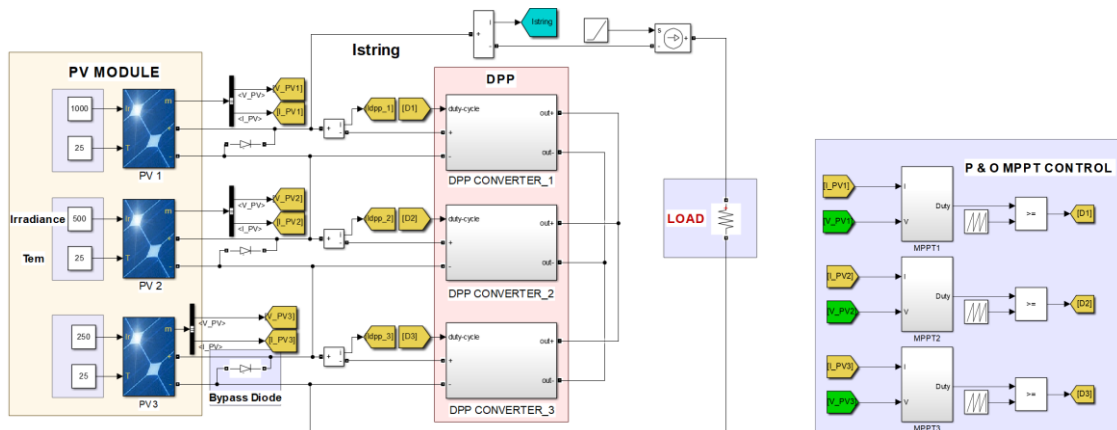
PV MODULE

1000
25
Ir
T
m
+
-
PV 1

Irradiance
500
Tem
25
Ir
T
m
+
-
PV 2

250
25
Ir
T
m
+
-
PV3

<V_PV>
<I_PV>
[V_PV1]
[I_PV1]
<V_PV>
<I_PV>
[V_PV2]
[I_PV2]
<V_PV>
<I_PV>
[V_PV3]
[I_PV3]

Bypass Diode

Istring
i
+
-
Istring
s
+
-

Idpp_1
[D1]
Idpp_2
[D2]
Idpp_3
[D3]

DPP
duty-cycle
+
-
out+
out-
DPP CONVERTER_1
duty-cycle
+
-
out+
out-
DPP CONVERTER_2
duty-cycle
+
-
out+
out-
DPP CONVERTER_3

LOAD

P & O MPPT CONTROL
[I_PV1]
[V_PV1]
I
V
Duty
MPPT1
>=
[D1]
[I_PV2]
[V_PV2]
I
V
Duty
MPPT2
>=
[D2]
[I_PV3]
[V_PV3]
I
V
Duty
MPPT3
>=
[D3]